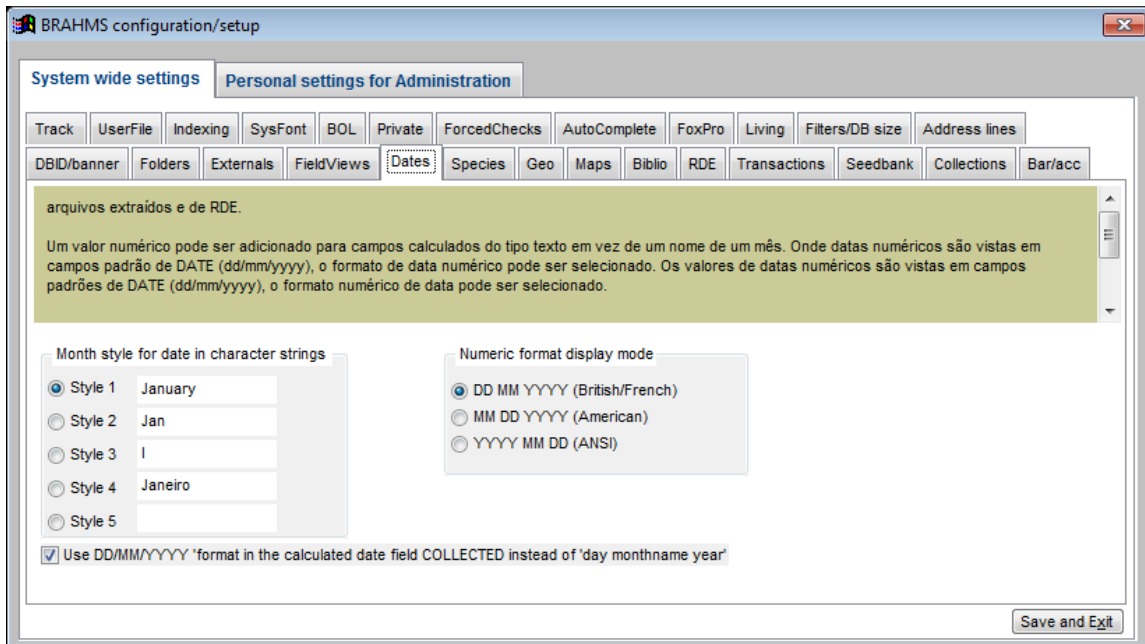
BRAHMS configuration/setup

System wide settings | Personal settings for Administration

Track | UserFile | Indexing | SysFont | BOL | Private | ForcedChecks | AutoComplete | FoxPro | Living | Filters/DB size | Address lines

DBID/banner | Folders | Externals | FieldViews | Dates | Species | Geo | Maps | Biblio | RDE | Transactions | Seedbank | Collections | Bar/acc

arquivos extraídos e de RDE.

Um valor numérico pode ser adicionado para campos calculados do tipo texto em vez de um nome de um mês. Onde datas numéricos são vistas em campos padrão de DATE (dd/mm/yyyy), o formato de data numérico pode ser selecionado. Os valores de datas numéricos são vistas em campos padrões de DATE (dd/mm/yyyy), o formato numérico de data pode ser selecionado.

Month style for date in character strings
Style 1 January
Style 2 Jan
Style 3 I
Style 4 Janeiro
Style 5

Numeric format display mode
DD MM YYYY (British/French)
MM DD YYYY (American)
YYYY MM DD (ANSI)

Use DD/MM/YYYY 'format in the calculated date field COLLECTED instead of 'day monthname year'

Save and Exit